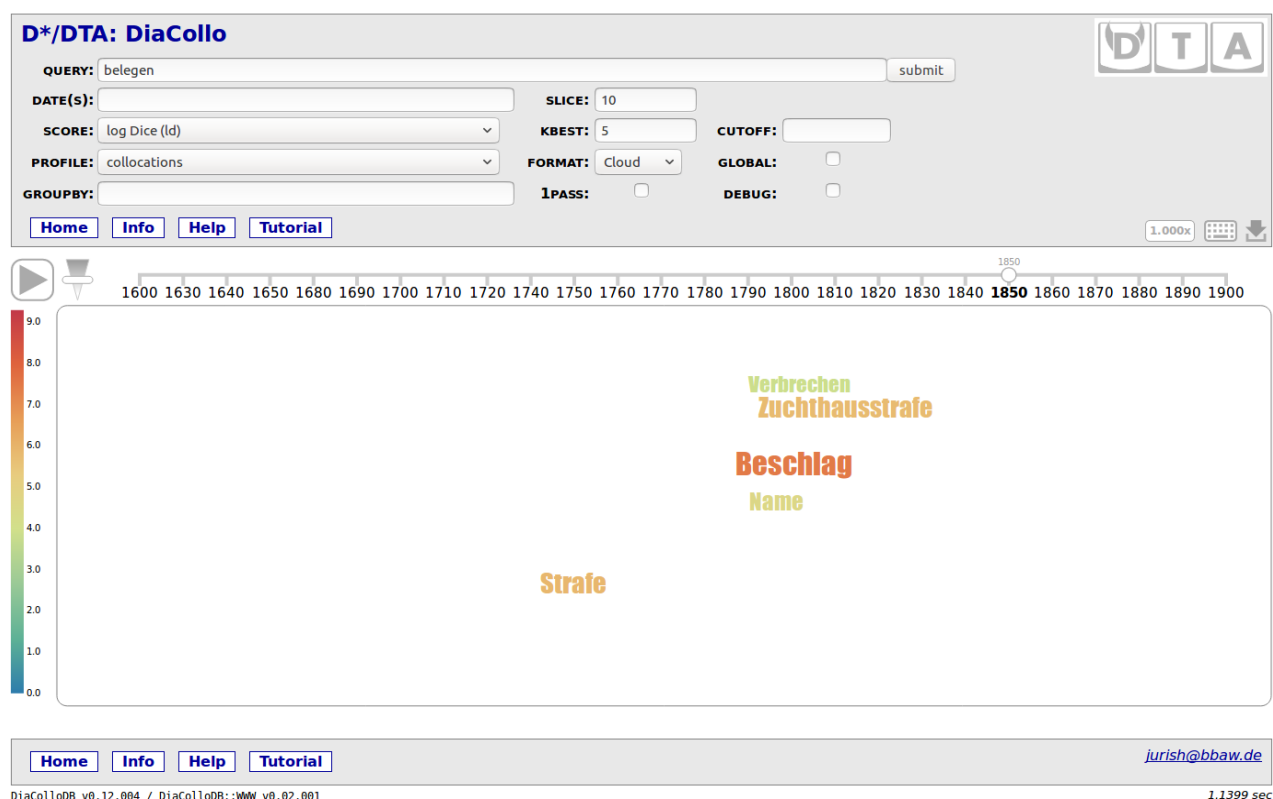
D*/DTA: DiaCollo

DTA

QUERY: belegen
submit

DATE(S):
SLICE: 10

SCORE: log Dice (ld)
KBEST: 5
CUTOFF:

PROFILE: collocations
FORMAT: Cloud
GLOBAL:

GROUPBY:
1PASS:
DEBUG:

Home Info Help Tutorial

1.000x

1850
1600 1630 1640 1650 1680 1690 1700 1710 1720 1740 1750 1760 1770 1780 1790 1800 1810 1820 1830 1840 1850 1860 1870 1880 1890 1900

9.0
8.0
7.0
6.0
5.0
4.0
3.0
2.0
1.0
0.0

Verbrechen
Zuchthausstrafe
Beschlag
Name
Strafe

Home Info Help Tutorial

jurish@bbaw.de

DiaColloDB v0.12.004 / DiaColloDB::WWW v0.02.001
1.1399 sec